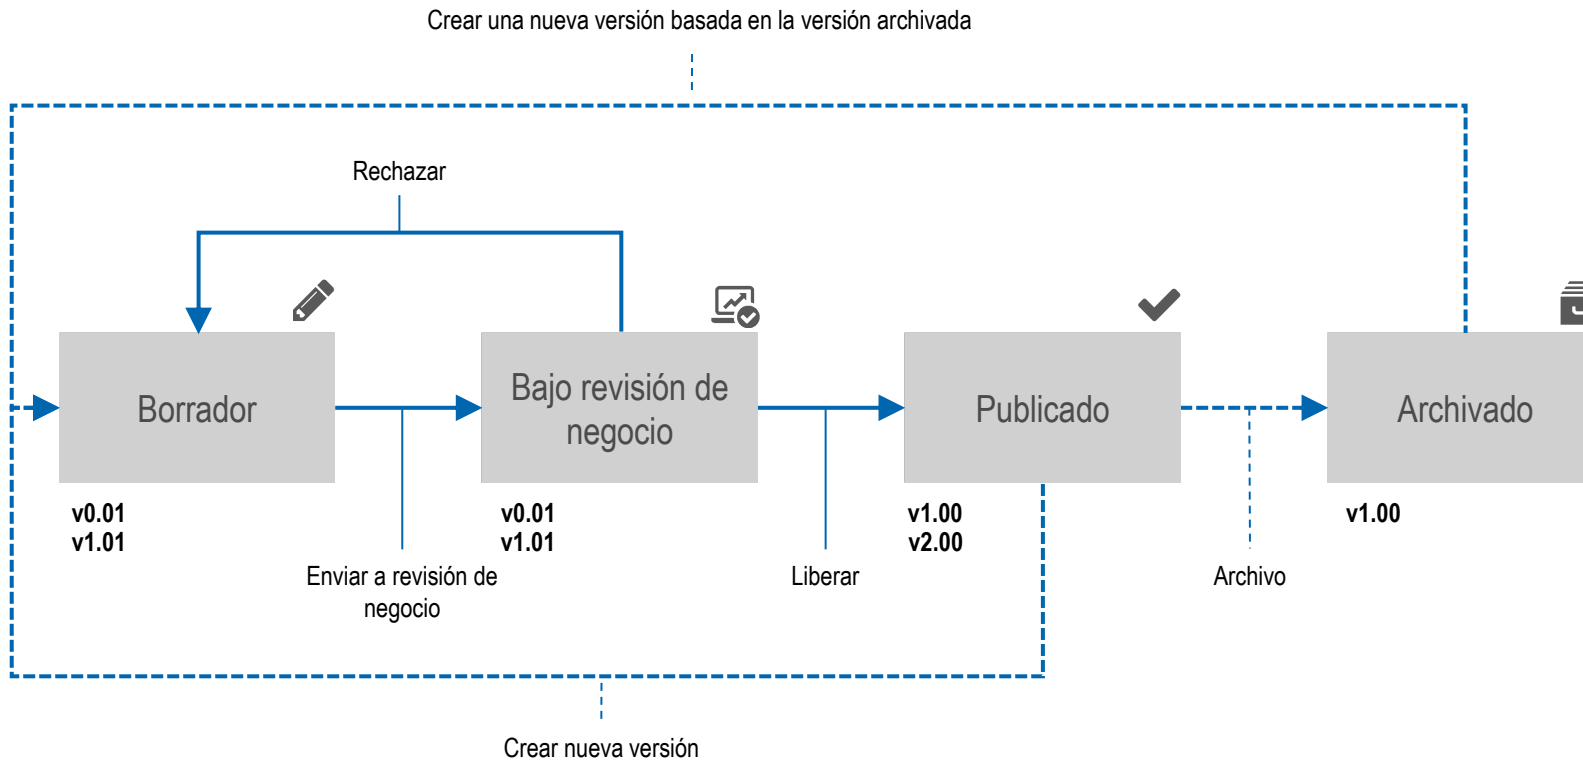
Crear una nueva versión basada en la versión archivada

Rechazar

Borrador

v0.01
v1.01

Enviar a revisión de negocio

Bajo revisión de negocio

v0.01
v1.01

Liberar

Publicado

v1.00
v2.00

Archivo

Archivado

v1.00

Crear nueva versión